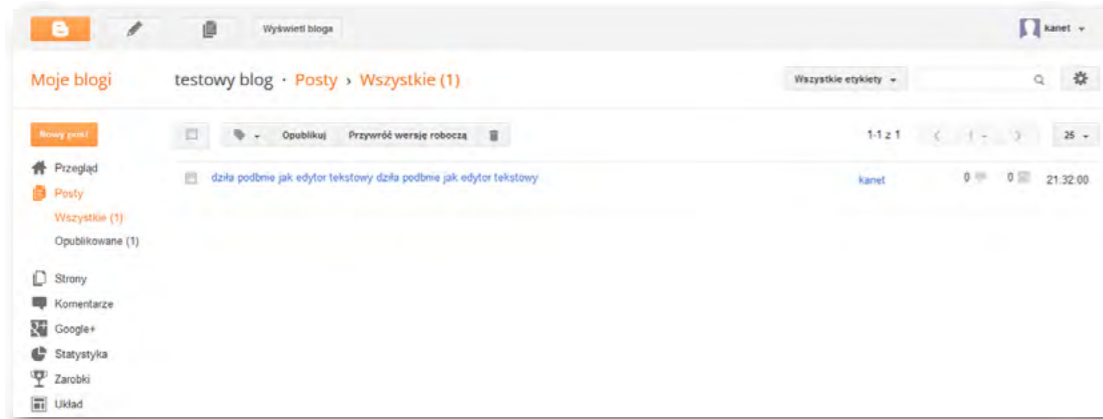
Wyświetl bloga

kanet

Moje blogi

testowy blog · Posty › Wszystkie (1)

Wszystkie etykiety

Nowy post

Opublikuj

Przywróć wersję roboczą

1-1 z 1

25

Przegląd

Posty

Wszystkie (1)

Opublikowane (1)

Strony

Komentarze

Google+

Statystyka

Zarobki

Układ

działa podbnie jak edytor tekstowy działa podbnie jak edytor tekstowy

kanet

0

0

21:32:00